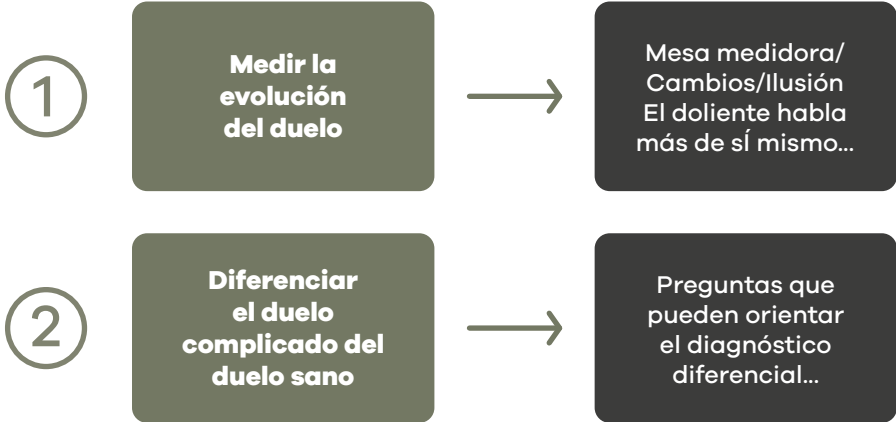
1

Medir la evolución del duelo

Mesa medidora/ Cambios/Ilusión El doliente habla más de sÍ mismo...

2

Diferenciar el duelo complicado del duelo sano

Preguntas que pueden orientar el diagnóstico diferencial...